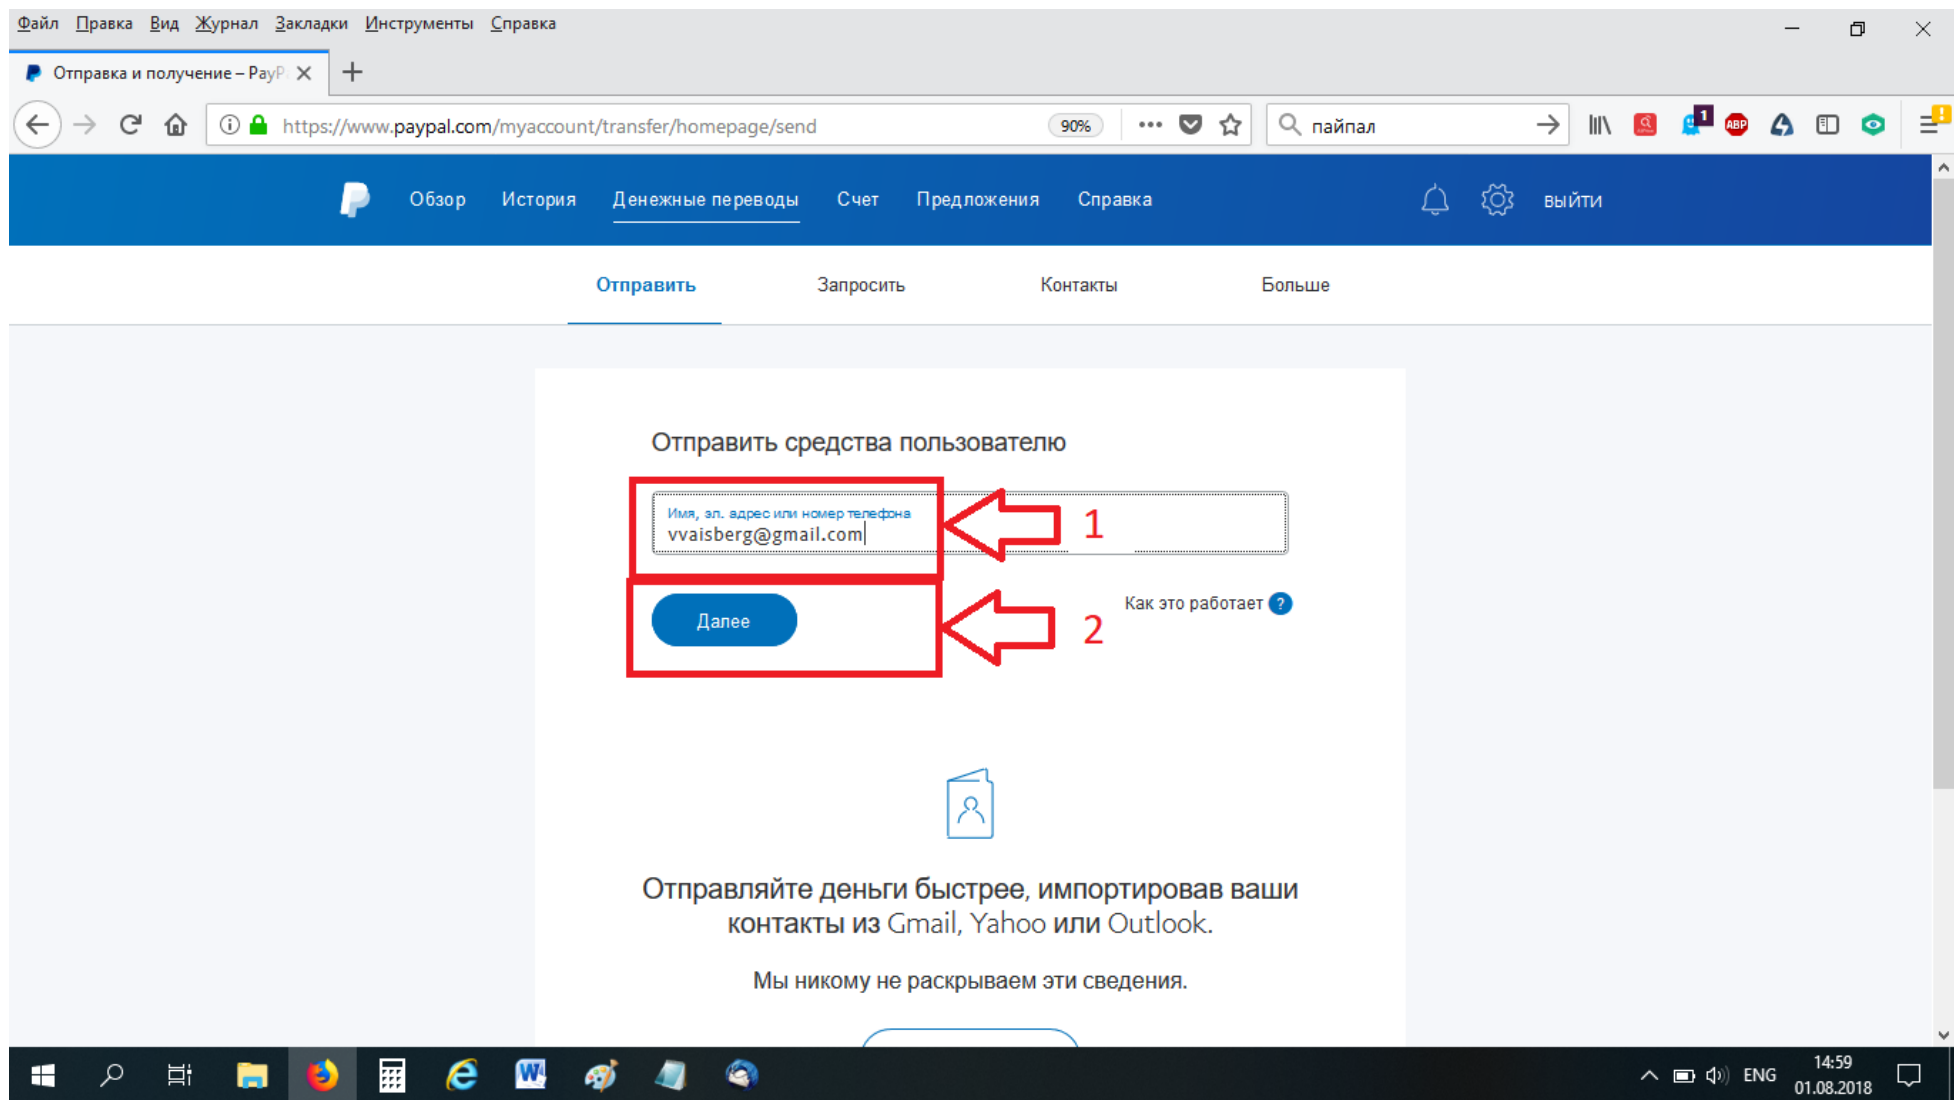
Файл Правка Вид Журнал Закладки Инструменты Справка

Отправка и получение – PayP

https://www.paypal.com/myaccount/transfer/homepage/send 90%

пайпал

Обзор История Денежные переводы Счет Предложения Справка ВЫЙТИ

Отправить Запросить Контакты Больше

Отправить средства пользователю

Имя, эл. адрес или номер телефона
vvaisberg@gmail.com

1

Далее

2

Как это работает ?

Отправляйте деньги быстрее, импортировав ваши контакты из Gmail, Yahoo или Outlook.

Мы никому не раскрываем эти сведения.

ENG 14:59 01.08.2018